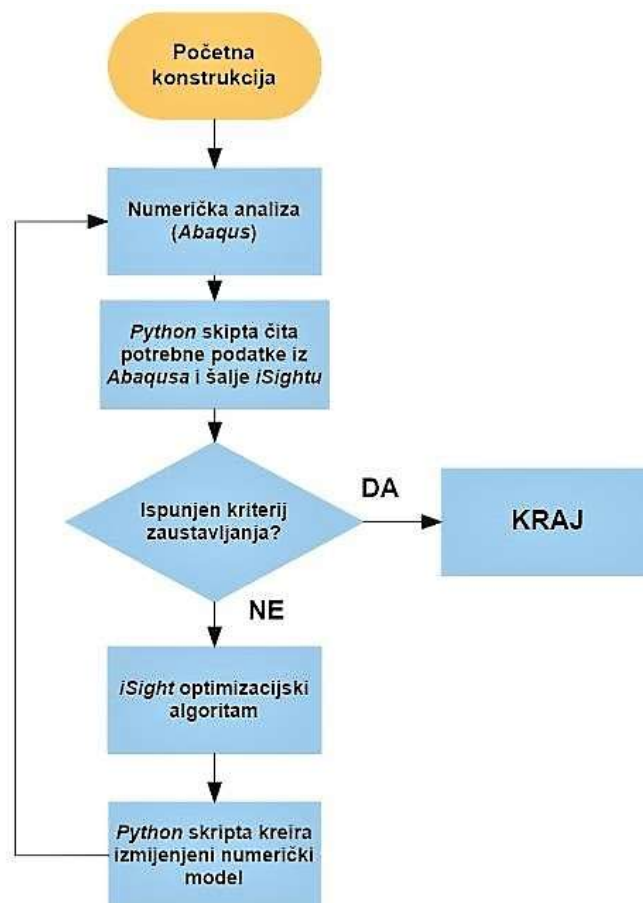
Početna konstrukcija

Numerička analiza (Abaqus)

Python skipta čita potrebne podatke iz Abaqusa i šalje iSightu

Ispunjen kriterij zaustavljanja?

DA

KRAJ

NE

iSight optimizacijski algoritam

Python skripta kreira izmijenjeni numerički model